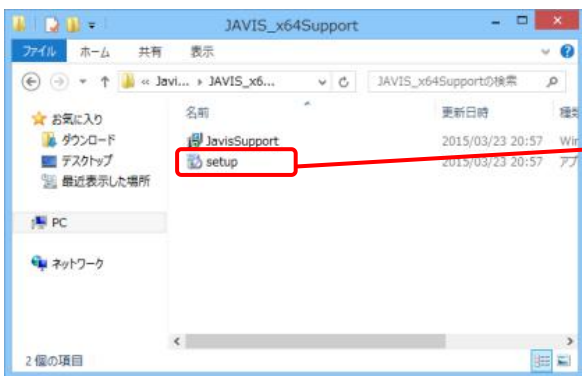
JAVIS_x64Support

ファイル ホーム 共有 表示

« Javi... › JAVIS_x6...

JAVIS_x64Supportの検索

お気に入り
ダウンロード
デスクトップ
最近表示した場所

PC

ネットワーク

| 名前 | 更新日時 | 種類 |
|---|---|---|
| JavisSupport | 2015/03/23 20:57 | Win |
| setup | 2015/03/23 20:57 | アプ |

2 個の項目